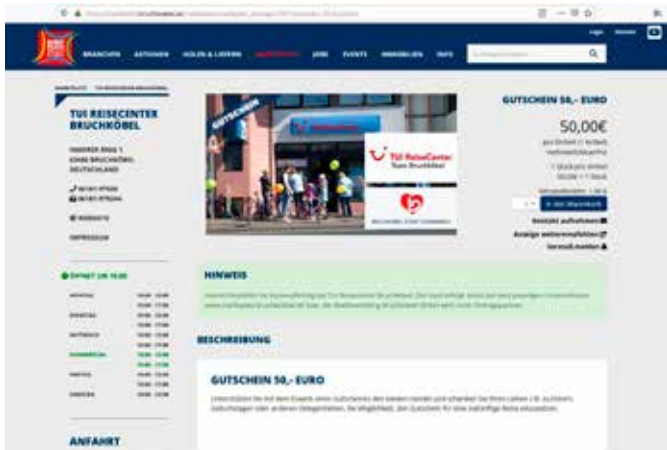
BRANCHEN AKTIONEN HOLEN & LIEFERN JOBS EVENTS IMMOBILIEN INFO

Login

TUI REISECENTER BRUCHKÖBEL

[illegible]
63486 BRUCHKÖBEL
DEUTSCHLAND

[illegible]
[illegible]

WEBSEITE

IMPRESSUM

GEÖFFNET UM 10:00

ANFAHRT

GUTSCHEIN

TUI ReiseCenter
Team Bruchköbel

GUTSCHEIN 50,- EURO

50,00€

In den Warenkorb

Kontakt aufnehmen
Anzeige weiterempfehlen
Verstoß melden

HINWEIS

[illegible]

BESCHREIBUNG

GUTSCHEIN 50,- EURO

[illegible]